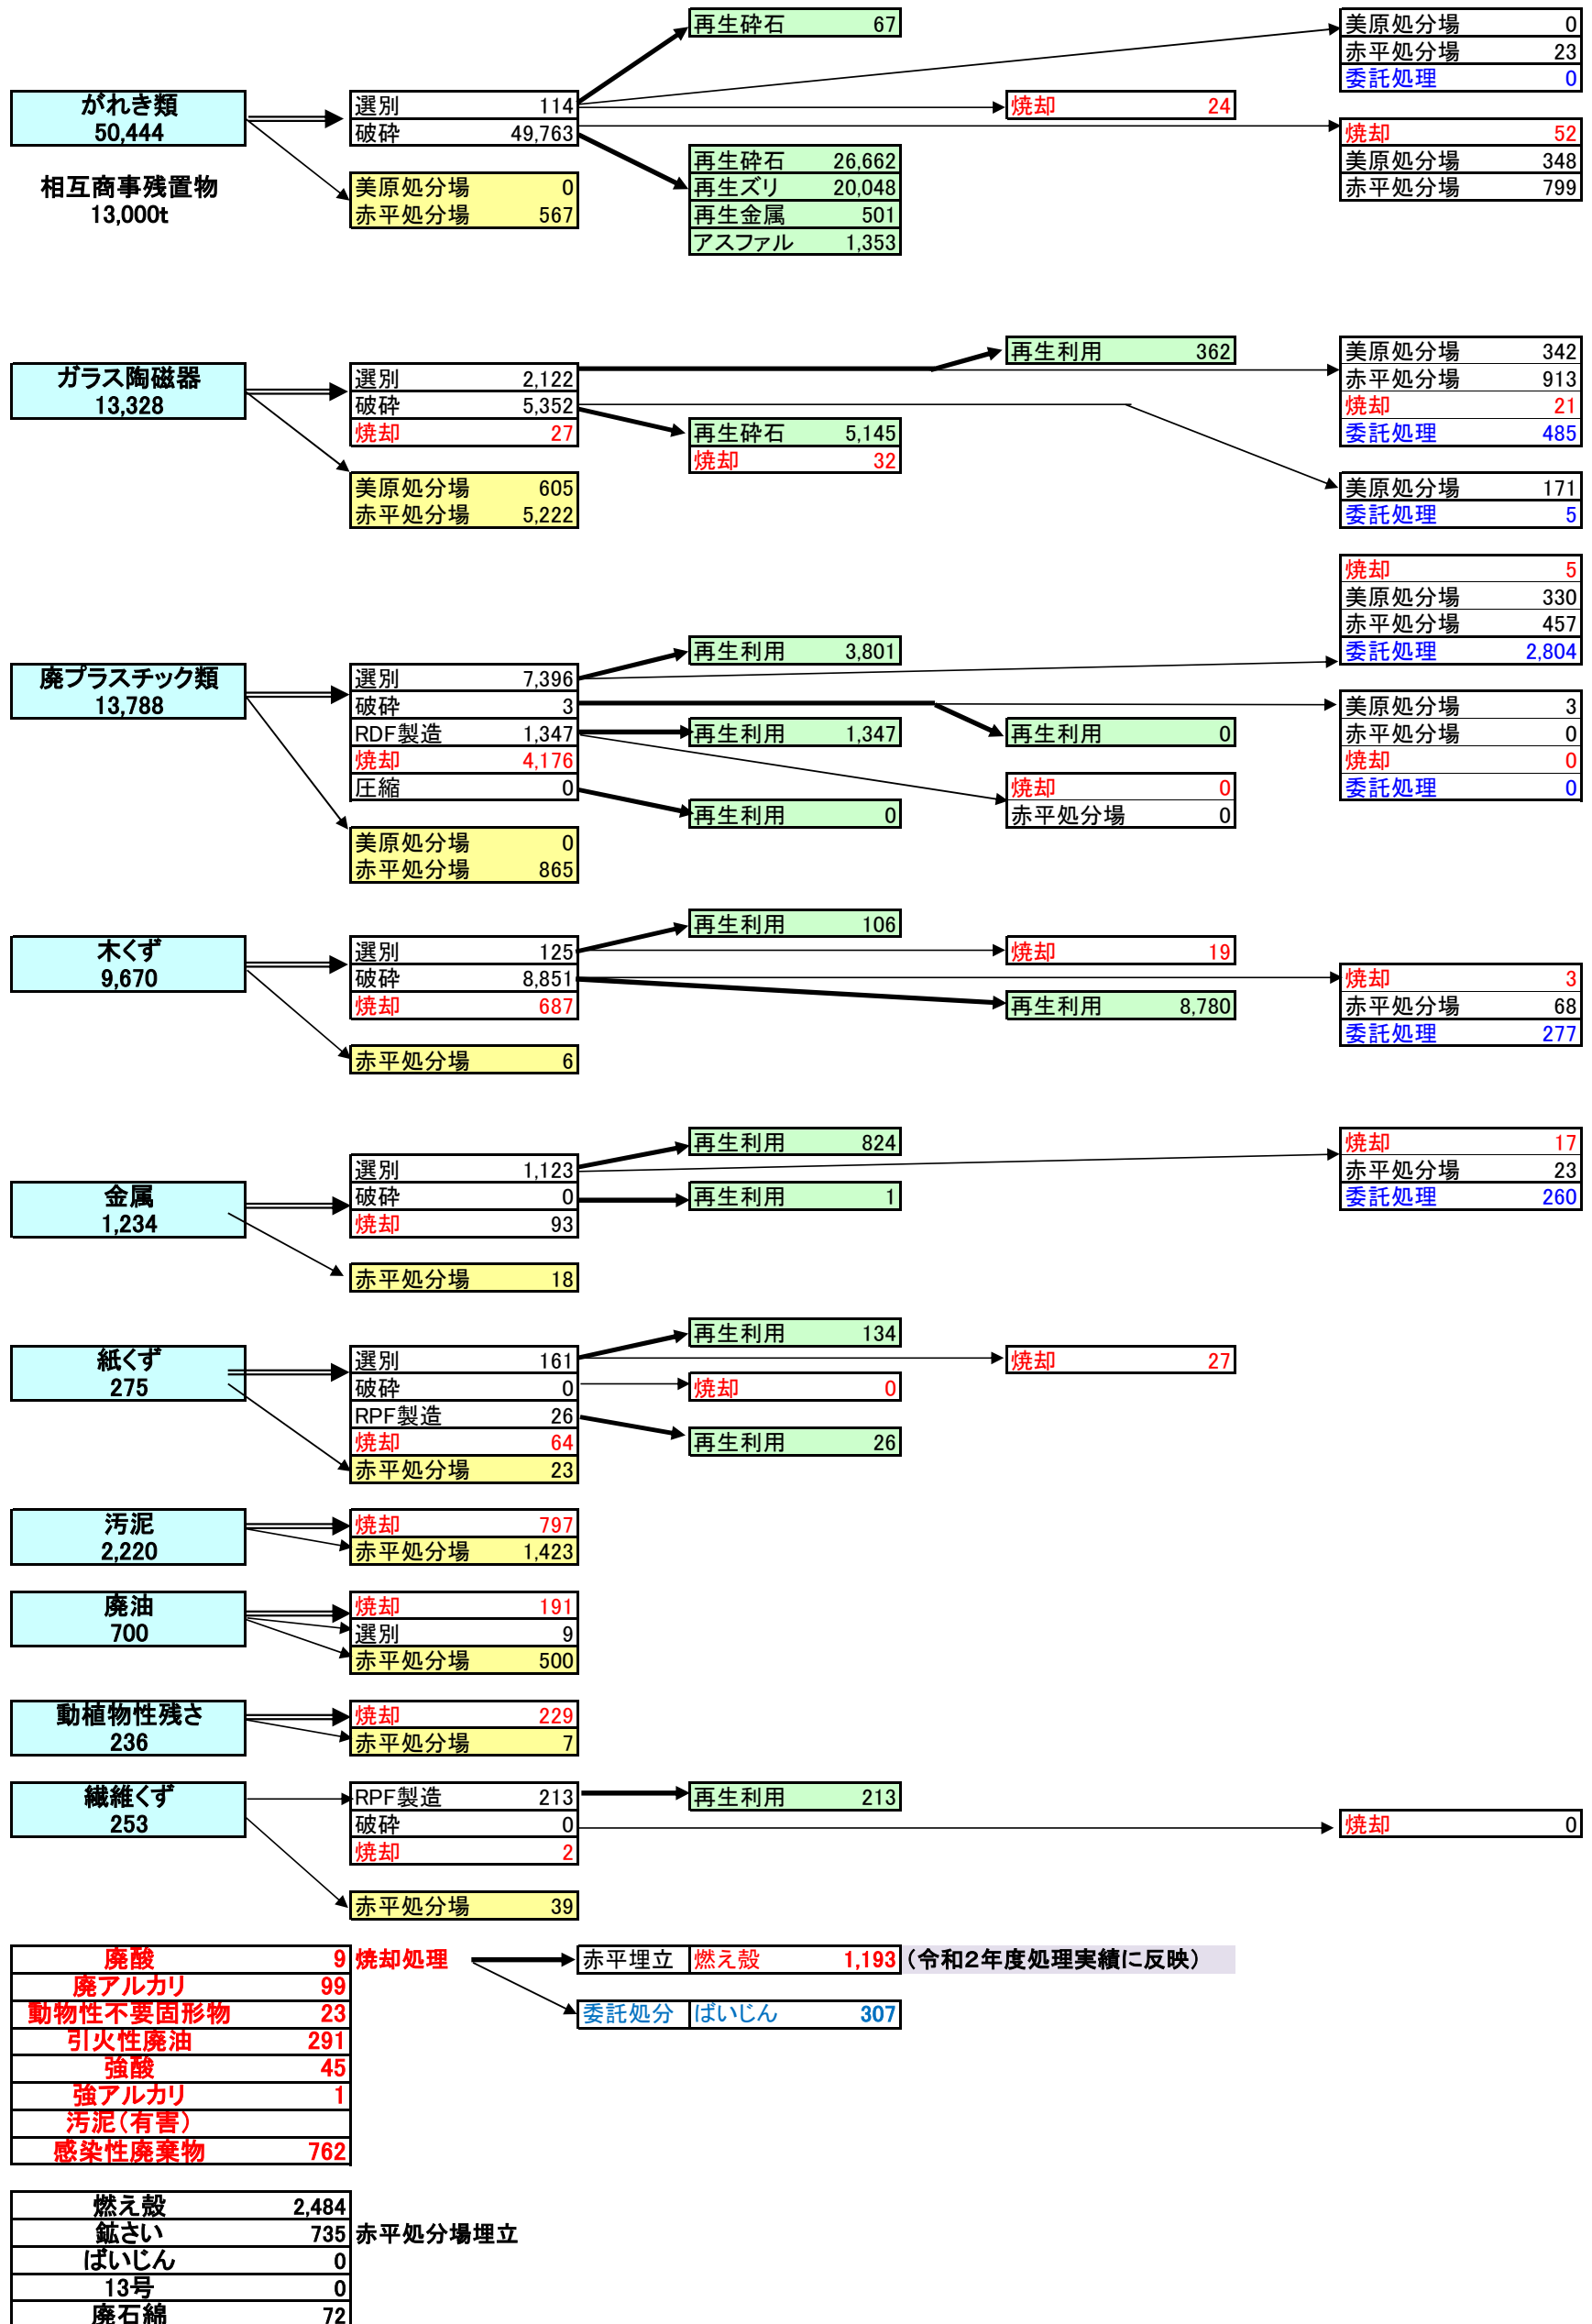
再生砕石 67

美原処分場 0
赤平処分場 23
委託処理 0

がれき類
50,444

相互商事残置物
13,000t

選別 114
破砕 49,763

焼却 24

焼却 52
美原処分場 348
赤平処分場 799

美原処分場 0
赤平処分場 567

再生砕石 26,662
再生ズリ 20,048
再生金属 501
アスファル 1,353

再生利用 362

美原処分場 342
赤平処分場 913
焼却 21
委託処理 485

ガラス陶磁器
13,328

選別 2,122
破砕 5,352
焼却 27

再生砕石 5,145
焼却 32

美原処分場 605
赤平処分場 5,222

美原処分場 171
委託処理 5

焼却 5
美原処分場 330
赤平処分場 457
委託処理 2,804

再生利用 3,801

廃プラスチック類
13,788

選別 7,396
破砕 3
RDF製造 1,347
焼却 4,176
圧縮 0

再生利用 1,347

再生利用 0

美原処分場 3
赤平処分場 0
焼却 0
委託処理 0

焼却 0
赤平処分場 0

再生利用 0

美原処分場 0
赤平処分場 865

再生利用 106

木くず
9,670

選別 125
破砕 8,851
焼却 687

焼却 19

焼却 3
赤平処分場 68
委託処理 277

再生利用 8,780

赤平処分場 6

再生利用 824

焼却 17
赤平処分場 23
委託処理 260

金属
1,234

選別 1,123
破砕 0
焼却 93

再生利用 1

赤平処分場 18

再生利用 134

紙くず
275

選別 161
破砕 0
RPF製造 26
焼却 64
赤平処分場 23

焼却 27

焼却 0

再生利用 26

汚泥
2,220

焼却 797
赤平処分場 1,423

廃油
700

焼却 191
選別 9
赤平処分場 500

動植物性残さ
236

焼却 229
赤平処分場 7

繊維くず
253

RPF製造 213
破砕 0
焼却 2

再生利用 213

焼却 0

赤平処分場 39

| 廃酸 | 9 |
|---|---|
| 廃アルカリ | 99 |
| 動物性不要固形物 | 23 |
| 引火性廃油 | 291 |
| 強酸 | 45 |
| 強アルカリ | 1 |
| 汚泥(有害) | |
| 感染性廃棄物 | 762 |

焼却処理

赤平埋立 燃え殻 1,193 (令和2年度処理実績に反映)

委託処分 ばいじん 307

| 燃え殻 | 2,484 |
|---|---|
| 鉱さい | 735 |
| ばいじん | 0 |
| 13号 | 0 |
| 廃石綿 | 72 |

赤平処分場埋立